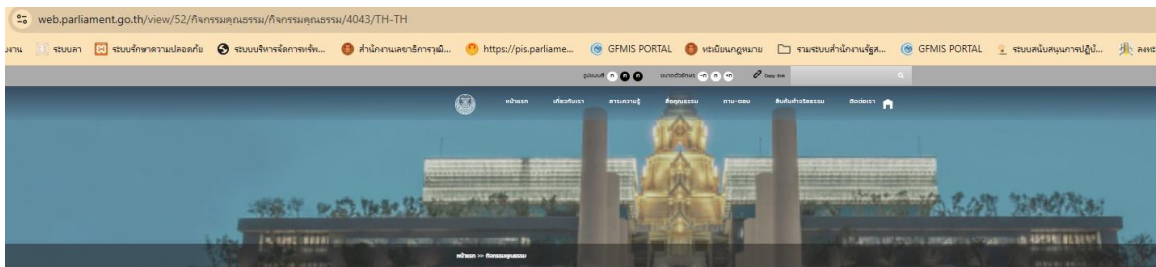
web.parliament.go.th/view/52/กิจกรรมคุณธรรม/กิจกรรมคุณธรรม/4043/TH-TH

งาน ระบบลา ระบบรักษาความปลอดภัย ระบบบริหารจัดการทรัพ... สำนักงานเลขาธิการสภาผู้... https://pis.parliame... GFMIS PORTAL ทะเบียนกฎหมาย รวมระบบสำนักงานเลขาธิการส... GFMIS PORTAL ระบบสนับสนุนการปฏิบั... ลงทะ

รูปแบบสี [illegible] ขนาดตัวอักษร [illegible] Copy link

หน้าแรก เกี่ยวกับเรา สาระความรู้ สื่อคุณธรรม ถาม-ตอบ สืบค้นข้าวจริยธรรม ติดต่อเรา

หน้าแรก >> กิจกรรมคุณธรรม